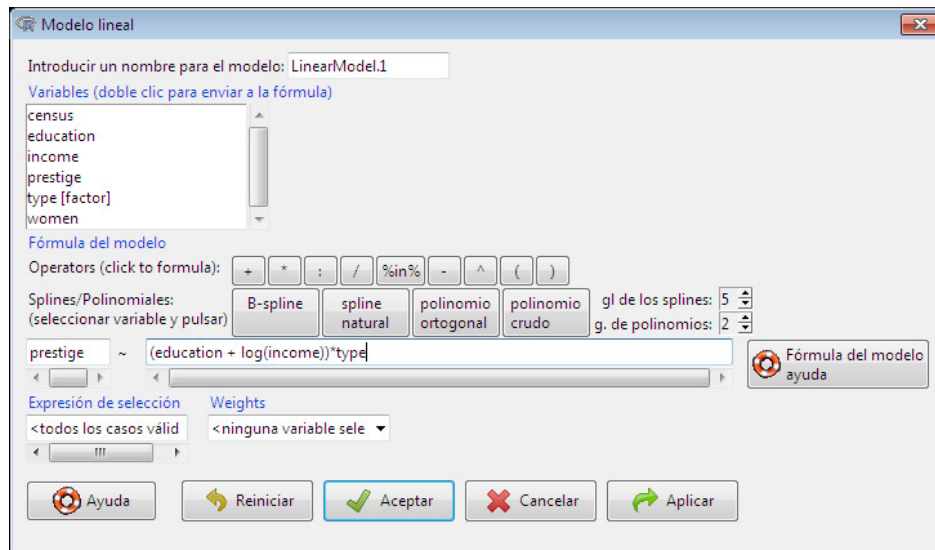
Modelo lineal

Introducir un nombre para el modelo: LinearModel.1

Variables (doble clic para enviar a la fórmula)

census
education
income
prestige
type [factor]
women

Fórmula del modelo

Operators (click to formula): + * : / %in% - ^ ( )

Splines/Polinomiales: (seleccionar variable y pulsar)

B-spline

spline natural

polinomio ortogonal

polinomio crudo

gl de los splines: 5

g. de polinomios: 2

prestige ~ (education + log(income))*type

Fórmula del modelo ayuda

Expresión de selección

<todos los casos válid

Weights

<ninguna variable sele

Ayuda

Reiniciar

Aceptar

Cancelar

Aplicar